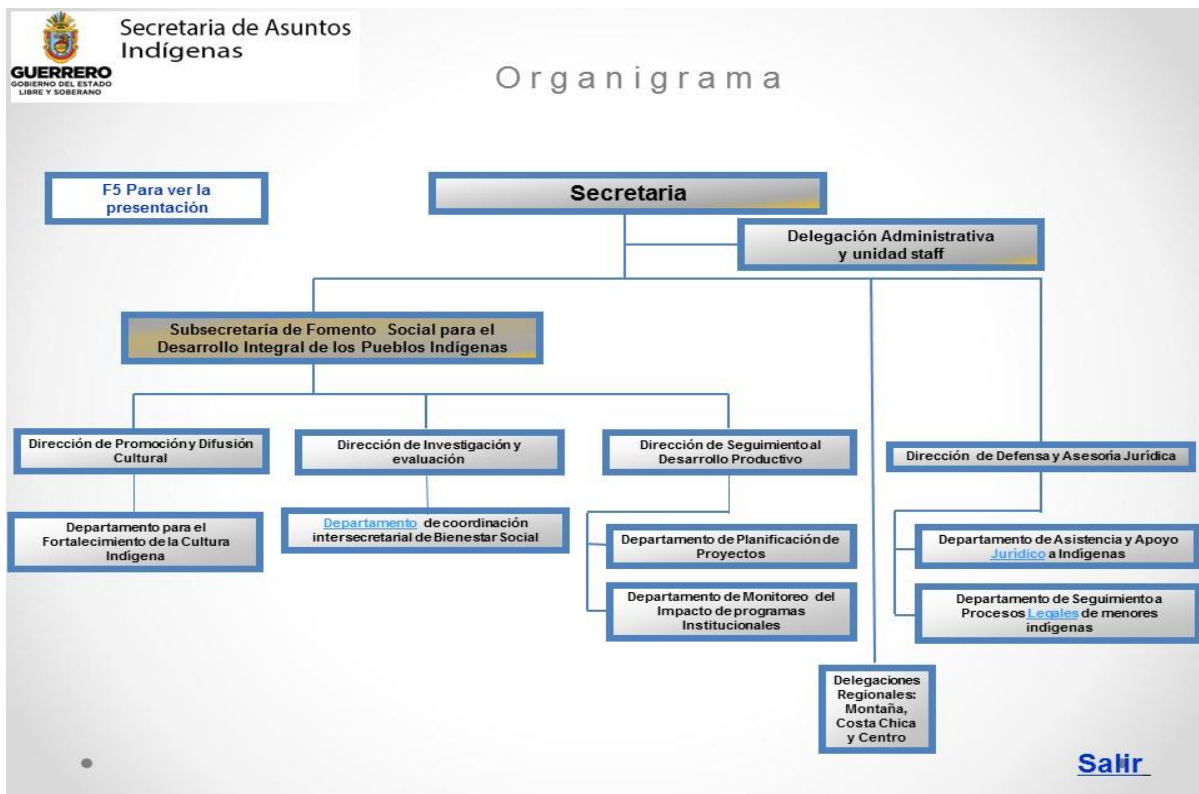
GUERRERO
GOBIERNO DEL ESTADO LIBRE Y SOBERANO

Secretaria de Asuntos Indígenas

Organigrama

F5 Para ver la presentación

Secretaria

Delegación Administrativa y unidad staff

Subsecretaría de Fomento Social para el Desarrollo Integral de los Pueblos Indígenas

Dirección de Promoción y Difusión Cultural

Departamento para el Fortalecimiento de la Cultura Indígena

Dirección de Investigación y evaluación

Departamento de coordinación intersecretarial de Bienestar Social

Dirección de Seguimiento al Desarrollo Productivo

Departamento de Planificación de Proyectos

Departamento de Monitoreo del Impacto de programas Institucionales

Dirección de Defensa y Asesoría Jurídica

Departamento de Asistencia y Apoyo Jurídico a Indígenas

Departamento de Seguimiento a Procesos Legales de menores indígenas

Delegaciones Regionales: Montaña, Costa Chica y Centro

Salir